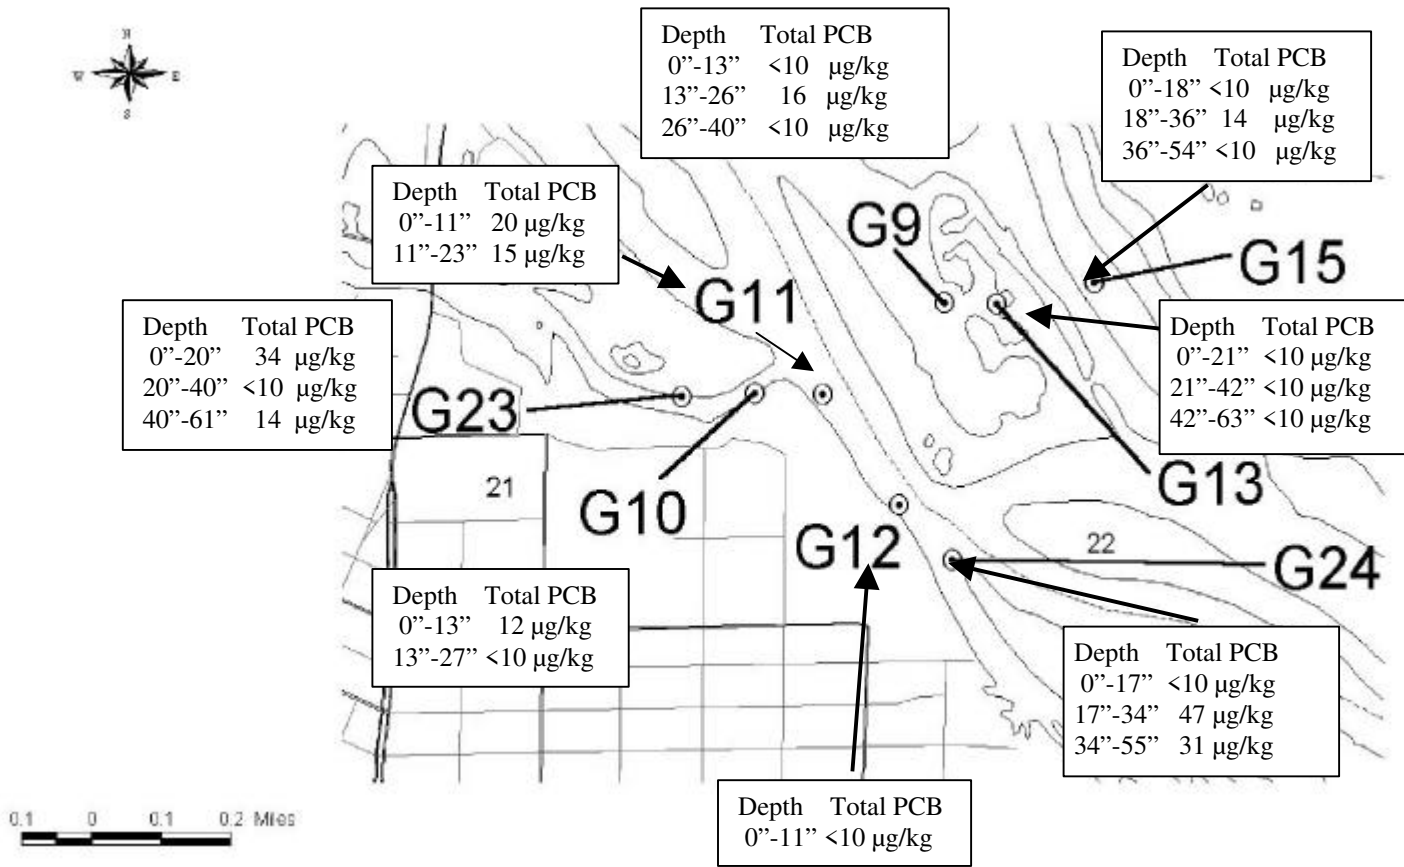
N
W E
S

| Depth | Total PCB |
|---|---|
| 0"-13" | <10 µg/kg |
| 13"-26" | 16 µg/kg |
| 26"-40" | <10 µg/kg |

| Depth | Total PCB |
|---|---|
| 0"-18" | <10 µg/kg |
| 18"-36" | 14 µg/kg |
| 36"-54" | <10 µg/kg |

| Depth | Total PCB |
|---|---|
| 0"-11" | 20 µg/kg |
| 11"-23" | 15 µg/kg |

G9

G15

G11

| Depth | Total PCB |
|---|---|
| 0"-20" | 34 µg/kg |
| 20"-40" | <10 µg/kg |
| 40"-61" | 14 µg/kg |

| Depth | Total PCB |
|---|---|
| 0"-21" | <10 µg/kg |
| 21"-42" | <10 µg/kg |
| 42"-63" | <10 µg/kg |

G23

21

G10

G13

G12

22

G24

| Depth | Total PCB |
|---|---|
| 0"-13" | 12 µg/kg |
| 13"-27" | <10 µg/kg |

| Depth | Total PCB |
|---|---|
| 0"-17" | <10 µg/kg |
| 17"-34" | 47 µg/kg |
| 34"-55" | 31 µg/kg |

0.1 0 0.1 0.2 Miles

| Depth | Total PCB |
|---|---|
| 0"-11" | <10 µg/kg |